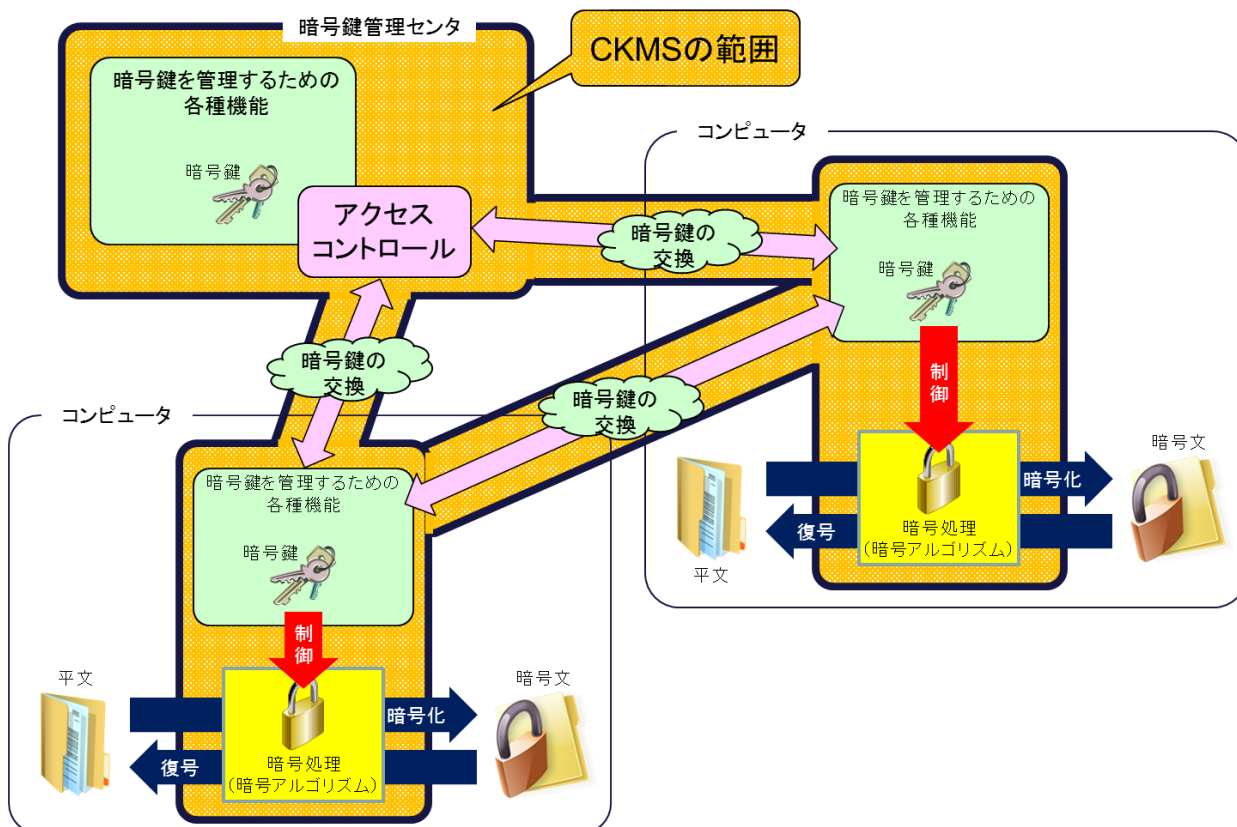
暗号鍵管理センタ

CKMSの範囲

暗号鍵を管理するための各種機能

暗号鍵

アクセスコントロール

暗号鍵の交換

コンピュータ

暗号鍵を管理するための各種機能

暗号鍵

暗号鍵の交換

暗号鍵の交換

制御

暗号文

暗号化

復号

暗号処理
（暗号アルゴリズム）

平文

コンピュータ

暗号鍵を管理するための各種機能

暗号鍵

制御

平文

暗号文

暗号化

復号

暗号処理
（暗号アルゴリズム）